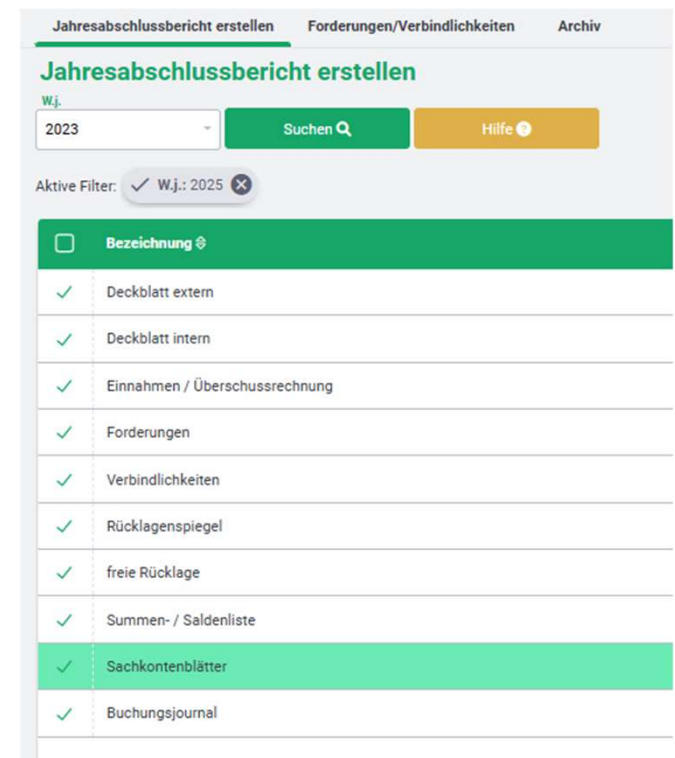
Jahresabschlussbericht erstellen Forderungen/Verbindlichkeiten Archiv

Jahresabschlussbericht erstellen

W.j.

2023

Suchen

Hilfe

Aktive Filter: ✓ W.j.: 2025

| ☐ | Bezeichnung |
|---|---|
| ✓ | Deckblatt extern |
| ✓ | Deckblatt intern |
| ✓ | Einnahmen / Überschussrechnung |
| ✓ | Forderungen |
| ✓ | Verbindlichkeiten |
| ✓ | Rücklagenspiegel |
| ✓ | freie Rücklage |
| ✓ | Summen- / Saldenliste |
| ✓ | Sachkontenblätter |
| ✓ | Buchungsjournal |